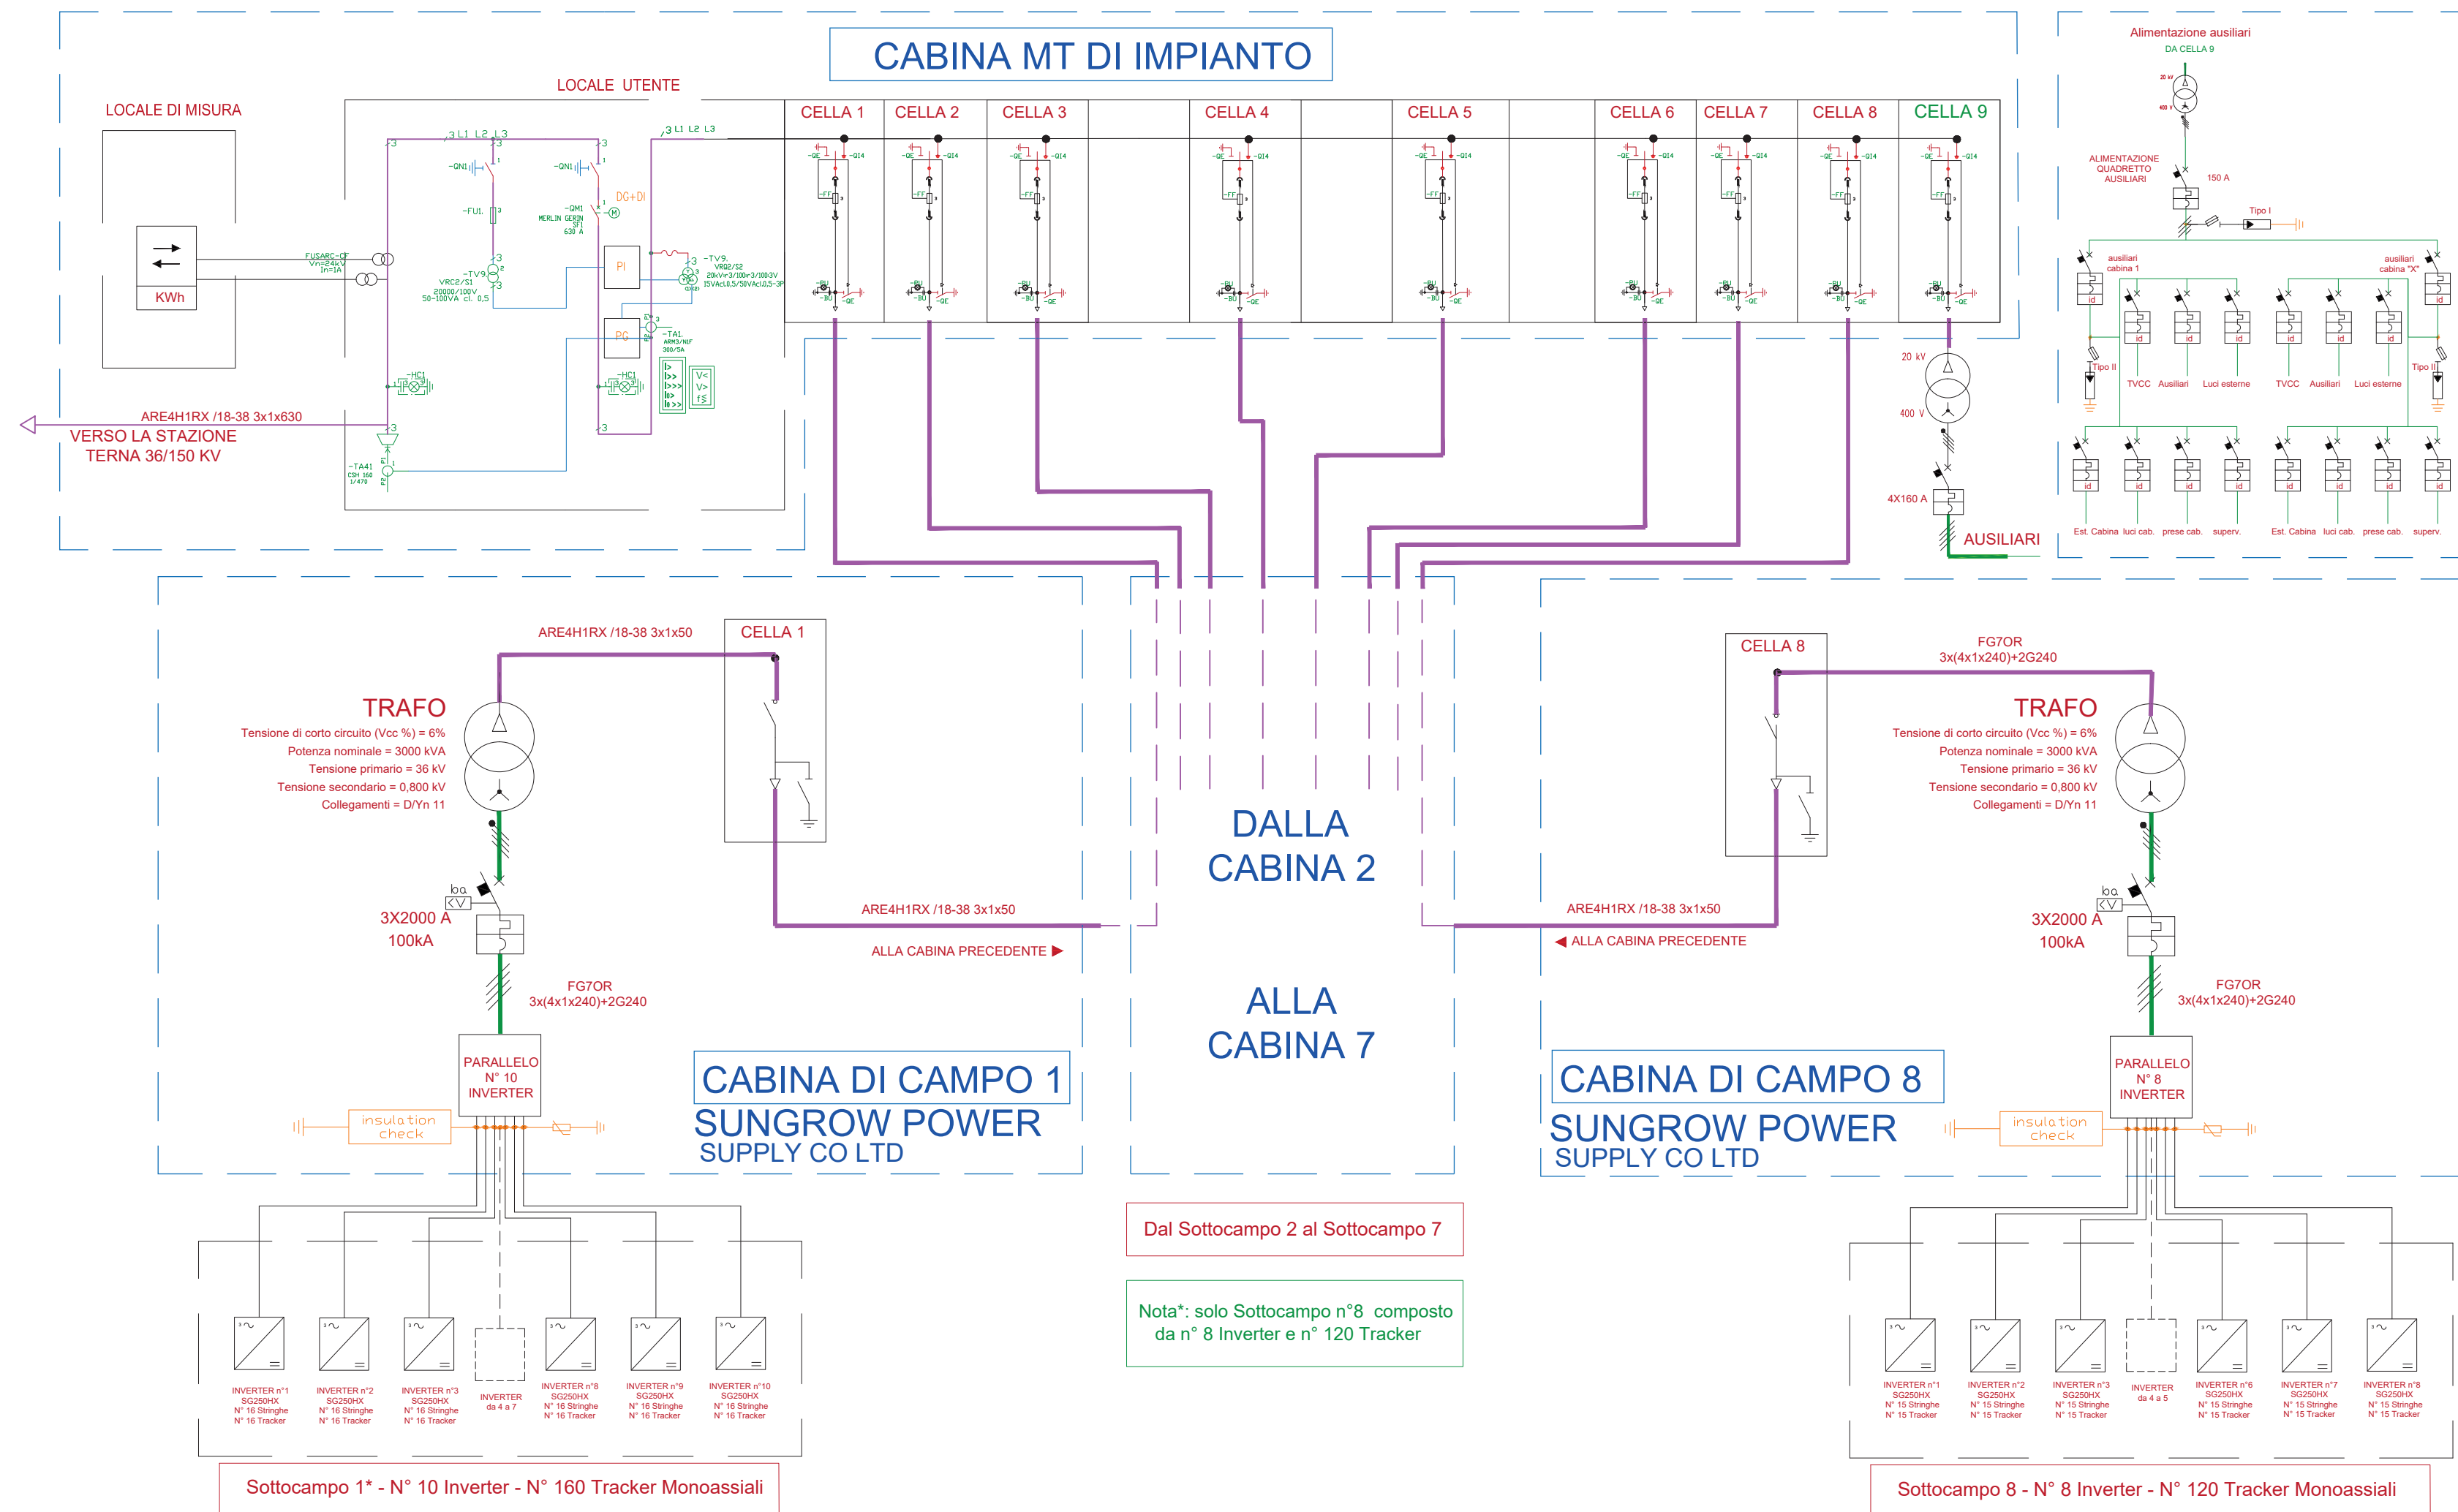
CABINA MT DI IMPIANTO

LOCALE DI MISURA

LOCALE UTENTE

KWh

FUSARC-CF
Vn=24kV
In=1A

3 L1 L2 L3

3 L1 L2 L3

-QN1

-QN1

-FU1

-QM1
MERLIN GERIN
SF1
630 A

DG+DI

-TV9
VRC2/S1
20000/100V
50-100VA cl. 0,5

PI

-TV9
VRQ2/S2
20kV:√3/100:√3/100:3V
15VAcl.0,5/50VAcl.0,5-3P

PG

-TA1
ARM3/N1F
300/5A

-HC1

-HC1

-TA41
CSH 160
1/470

ARE4H1RX /18-38 3x1x630
VERSO LA STAZIONE
TERNA 36/150 KV

CELLA 1
CELLA 2
CELLA 3
CELLA 4
CELLA 5
CELLA 6
CELLA 7
CELLA 8
CELLA 9

Alimentazione ausiliari
DA CELLA 9

ALIMENTAZIONE
QUADRETTO
AUSILIARI

150 A

Tipo I

ausiliari
cabina 1

ausiliari
cabina "X"

Tipo II

TVCC Ausiliari Luci esterne

TVCC Ausiliari Luci esterne

Tipo II

Est. Cabina luci cab. prese cab. superv.

Est. Cabina luci cab. prese cab. superv.

20 kV

400 V

4X160 A

AUSILIARI

ARE4H1RX /18-38 3x1x50

CELLA 1

TRAFO
Tensione di corto circuito (Vcc %) = 6%
Potenza nominale = 3000 kVA
Tensione primario = 36 kV
Tensione secondario = 0,800 kV
Collegamenti = D/Yn 11

3X2000 A
100kA

FG7OR
3x(4x1x240)+2G240

ARE4H1RX /18-38 3x1x50

ALLA CABINA PRECEDENTE ▶

PARALLELO
N° 10
INVERTER

insulation
check

CABINA DI CAMPO 1
SUNGROW POWER
SUPPLY CO LTD

DALLA
CABINA 2

ALLA
CABINA 7

CELLA 8

FG7OR
3x(4x1x240)+2G240

TRAFO
Tensione di corto circuito (Vcc %) = 6%
Potenza nominale = 3000 kVA
Tensione primario = 36 kV
Tensione secondario = 0,800 kV
Collegamenti = D/Yn 11

ARE4H1RX /18-38 3x1x50

◀ ALLA CABINA PRECEDENTE

3X2000 A
100kA

FG7OR
3x(4x1x240)+2G240

PARALLELO
N° 8
INVERTER

insulation
check

CABINA DI CAMPO 8
SUNGROW POWER
SUPPLY CO LTD

INVERTER n°1 SG250HX N° 16 Stringhe N° 16 Tracker
INVERTER n°2 SG250HX N° 16 Stringhe N° 16 Tracker
INVERTER n°3 SG250HX N° 16 Stringhe N° 16 Tracker
INVERTER da 4 a 7
INVERTER n°8 SG250HX N° 16 Stringhe N° 16 Tracker
INVERTER n°9 SG250HX N° 16 Stringhe N° 16 Tracker
INVERTER n°10 SG250HX N° 16 Stringhe N° 16 Tracker

Sottocampo 1* - N° 10 Inverter - N° 160 Tracker Monoassiali

Dal Sottocampo 2 al Sottocampo 7

Nota*: solo Sottocampo n°8 composto da n° 8 Inverter e n° 120 Tracker

INVERTER n°1 SG250HX N° 15 Stringhe N° 15 Tracker
INVERTER n°2 SG250HX N° 15 Stringhe N° 15 Tracker
INVERTER n°3 SG250HX N° 15 Stringhe N° 15 Tracker
INVERTER da 4 a 5
INVERTER n°6 SG250HX N° 15 Stringhe N° 15 Tracker
INVERTER n°7 SG250HX N° 15 Stringhe N° 15 Tracker
INVERTER n°8 SG250HX N° 15 Stringhe N° 15 Tracker

Sottocampo 8 - N° 8 Inverter - N° 120 Tracker Monoassiali